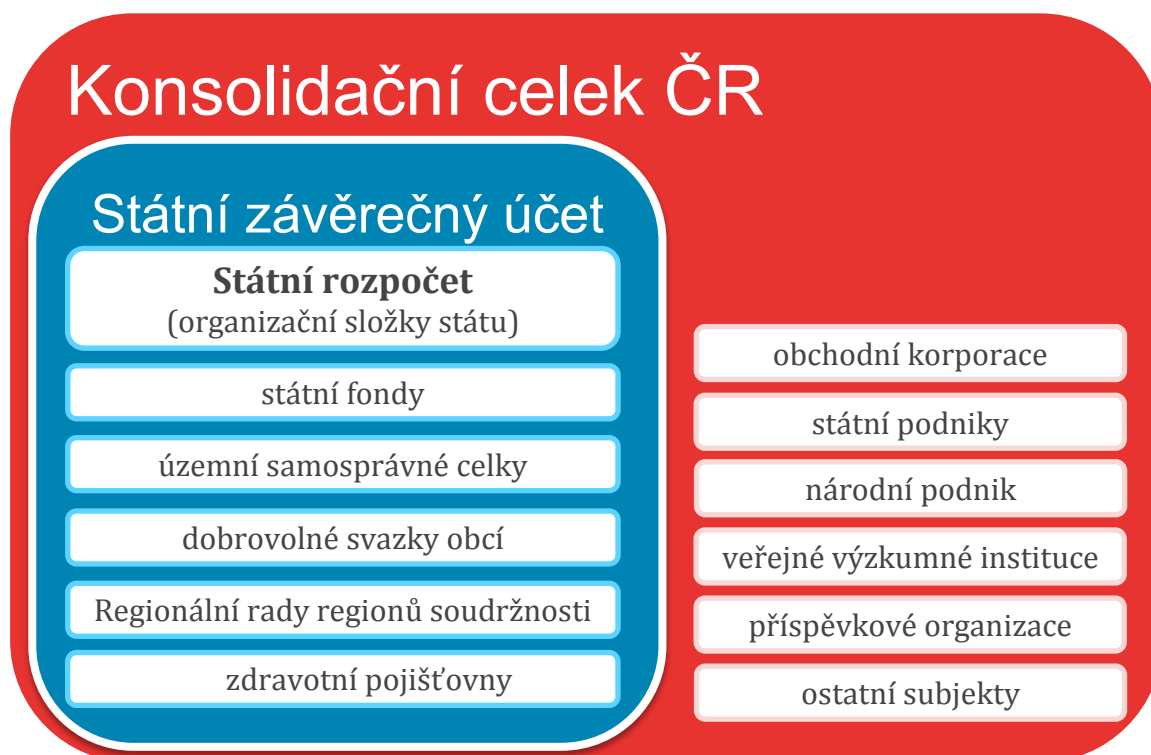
Konsolidační celek ČR

Státní závěrečný účet

**Státní rozpočet**
(organizační složky státu)

státní fondy

územní samosprávné celky

dobrovolné svazky obcí

Regionální rady regionů soudržnosti

zdravotní pojišťovny

obchodní korporace

státní podniky

národní podnik

veřejné výzkumné instituce

příspěvkové organizace

ostatní subjekty